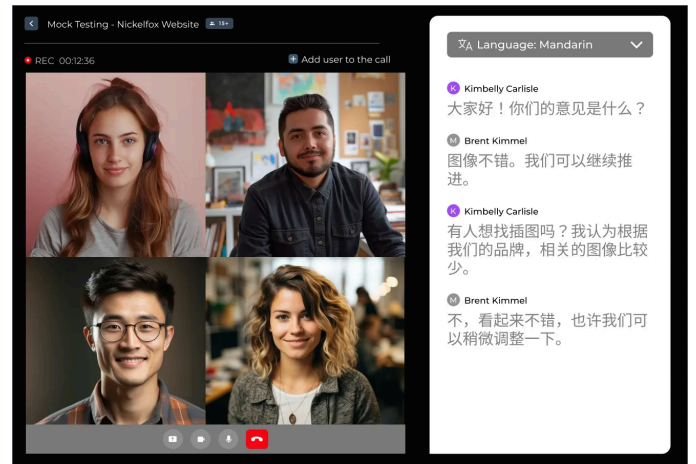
Mock Testing - Nickelfox Website 18+

REC 00:12:36

Add user to the call

Language: Mandarin

K Kimbelly Carlisle
大家好！你们的意见是什么？

M Brent Kimmel
图像不错。我们可以继续推进。

K Kimbelly Carlisle
有人想找插图吗？我认为根据我们的品牌，相关的图像比较少。

M Brent Kimmel
不，看起来不错，也许我们可以稍微调整一下。